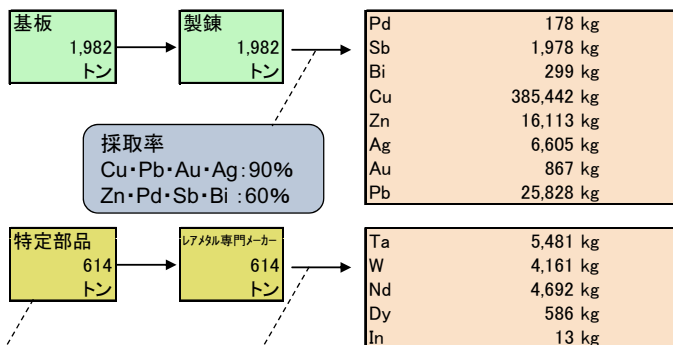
基板
1,982
トン

製錬
1,982
トン

| | |
|---|---|
| Pd | 178 kg |
| Sb | 1,978 kg |
| Bi | 299 kg |
| Cu | 385,442 kg |
| Zn | 16,113 kg |
| Ag | 6,605 kg |
| Au | 867 kg |
| Pb | 25,828 kg |

採取率
Cu・Pb・Au・Ag:90%
Zn・Pd・Sb・Bi :60%

特定部品
614
トン

レアメタル専門メーカー
614
トン

| | |
|---|---|
| Ta | 5,481 kg |
| W | 4,161 kg |
| Nd | 4,692 kg |
| Dy | 586 kg |
| In | 13 kg |